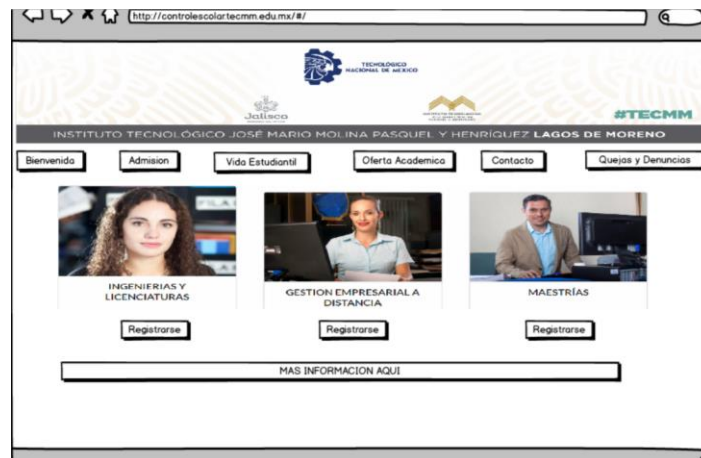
http://controlescolartecmm.edu.mx/#/

TECNOLÓGICO NACIONAL DE MÉXICO

Jalisco

#TECMM

INSTITUTO TECNOLÓGICO JOSÉ MARIO MOLINA PASQUEL Y HENRÍQUEZ LAGOS DE MORENO

Bienvenida | Admision | Vida Estudiantil | Oferta Academica | Contacto | Quejas y Denuncias

INGENIERIAS Y LICENCIATURAS

Registrarse

GESTION EMPRESARIAL A DISTANCIA

Registrarse

MAESTRÍAS

Registrarse

MAS INFORMACION AQUI